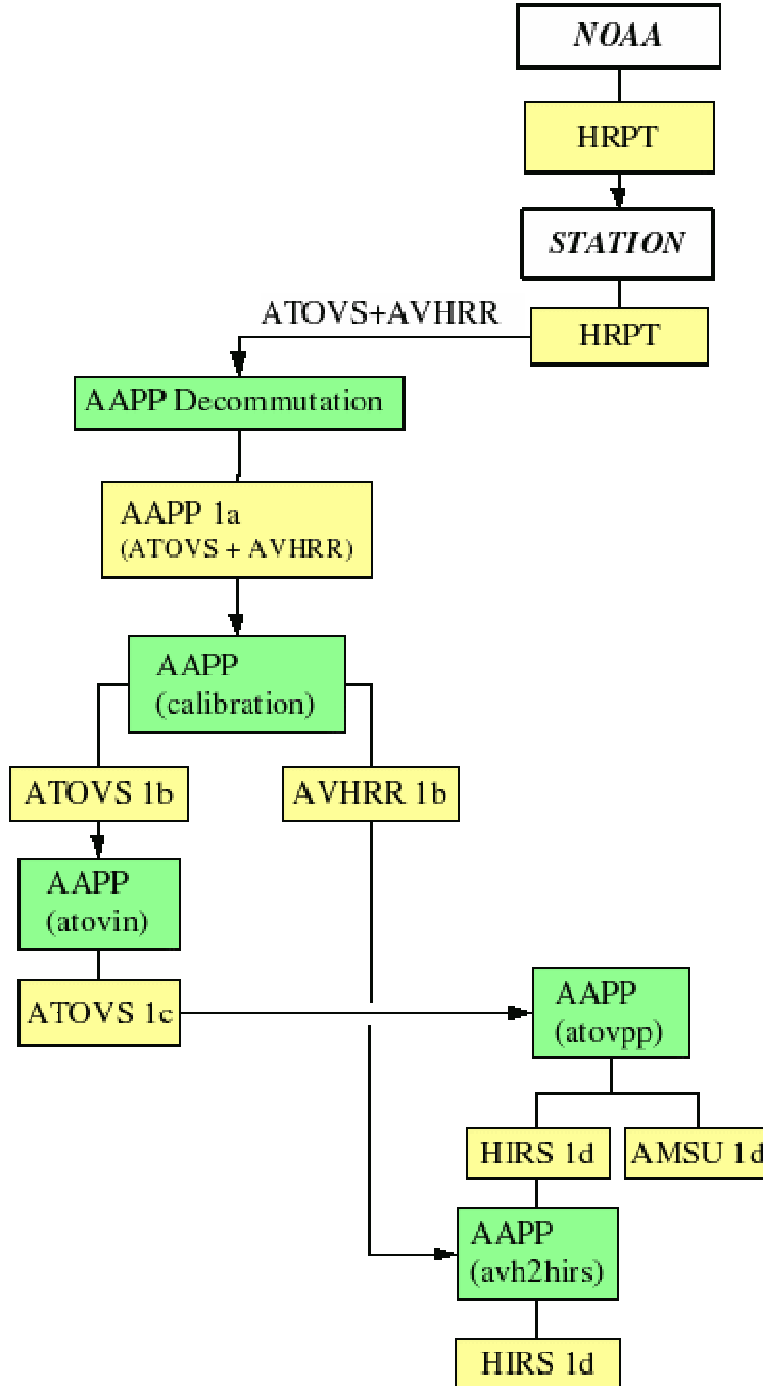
NOAA

HRPT

STATION

ATOVS+AVHRR

HRPT

AAPP Decommutation

AAPP 1a
(ATOVS + AVHRR)

AAPP
(calibration)

ATOVS 1b

AVHRR 1b

AAPP
(atovin)

ATOVS 1c

AAPP
(atovpp)

HIRS 1d

AMSU 1d

AAPP
(avh2hirs)

HIRS 1d